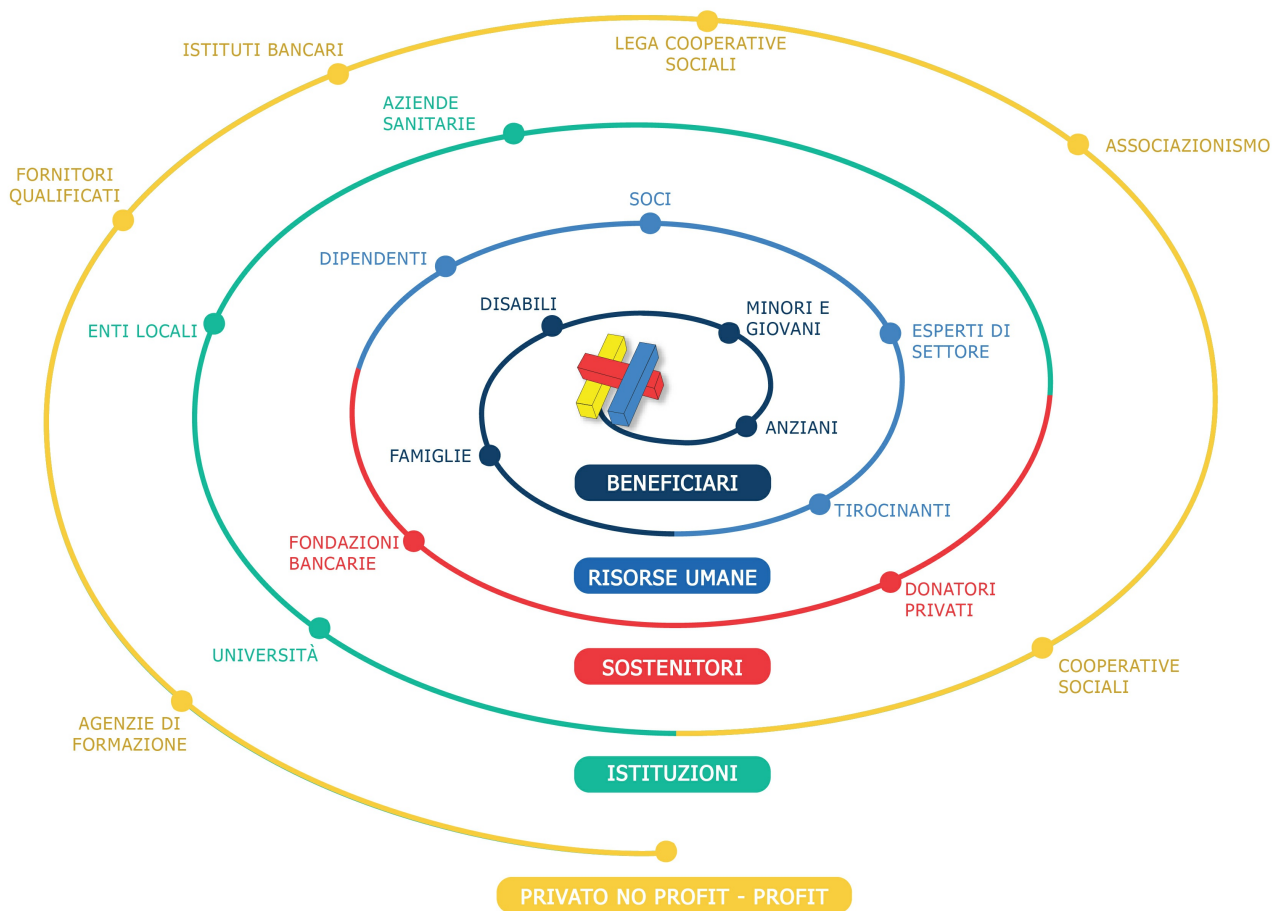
ISTITUTI BANCARI

LEGA COOPERATIVE SOCIALI

ASSOCIAZIONISMO

FORNITORI QUALIFICATI

AZIENDE SANITARIE

SOCI

DIPENDENTI

ENTI LOCALI

DISABILI

MINORI E GIOVANI

ESPERTI DI SETTORE

ANZIANI

FAMIGLIE

BENEFICIARI

TIROCINANTI

FONDAZIONI BANCARIE

RISORSE UMANE

DONATORI PRIVATI

UNIVERSITÀ

SOSTENITORI

COOPERATIVE SOCIALI

AGENZIE DI FORMAZIONE

ISTITUZIONI

PRIVATO NO PROFIT - PROFIT